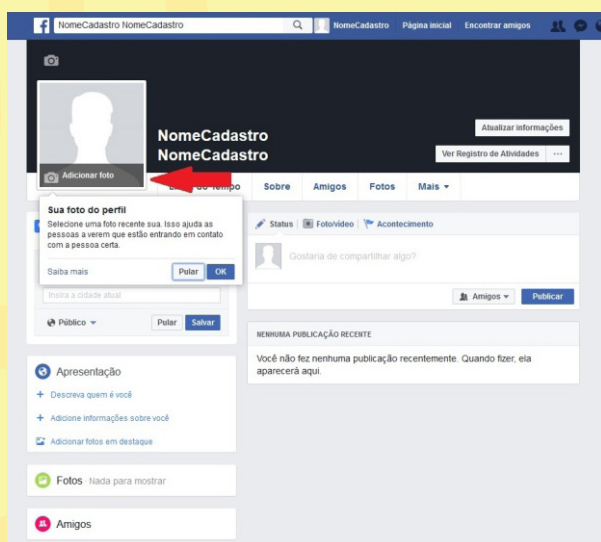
NomeCadastro NomeCadastro

NomeCadastro Página inicial Encontrar amigos

NomeCadastro
NomeCadastro

Atualizar informações

Ver Registro de Atividades ···

Adicionar foto

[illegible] do Tempo Sobre Amigos Fotos Mais ▾

Sua foto do perfil

Selecione uma foto recente sua. Isso ajuda as pessoas a verem que estão entrando em contato com a pessoa certa.

Saiba mais Pular OK

Insira a cidade atual

Público ▾ Pular Salvar

Status Foto/vídeo Acontecimento

Gostaria de compartilhar algo?

Amigos ▾ Publicar

NENHUMA PUBLICAÇÃO RECENTE

Você não fez nenhuma publicação recentemente. Quando fizer, ela aparecerá aqui.

Apresentação

+ Descreva quem é você

+ Adicione informações sobre você

Adicionar fotos em destaque

Fotos · Nada para mostrar

Amigos